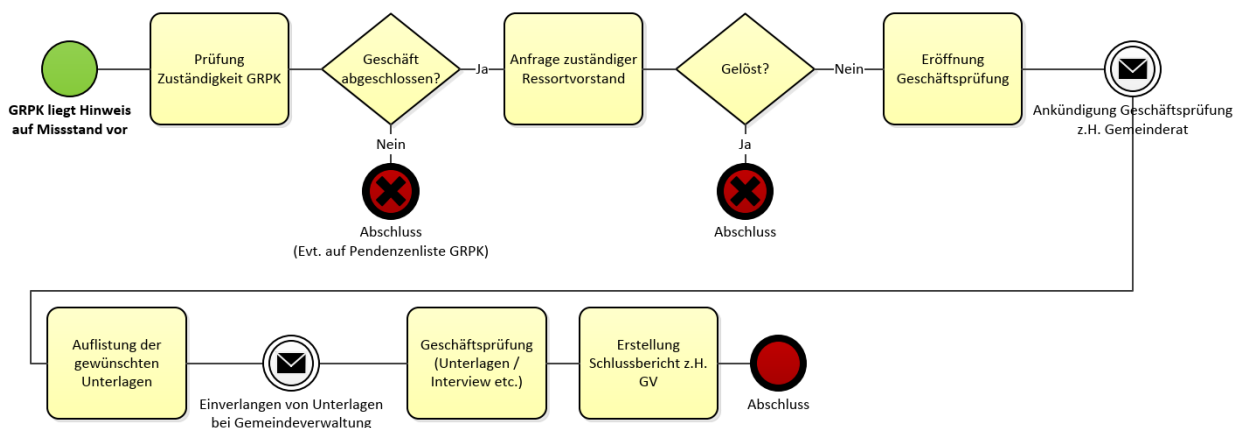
GRPK liegt Hinweis auf Missstand vor

Prüfung Zuständigkeit GRPK

Geschäft abgeschlossen?

Ja

Nein

Abschluss
(Evt. auf Pendenzenliste GRPK)

Anfrage zuständiger Ressortvorstand

Gelöst?

Nein

Ja

Abschluss

Eröffnung Geschäftsprüfung

Ankündigung Geschäftsprüfung z.H. Gemeinderat

Auflistung der gewünschten Unterlagen

Einverlangen von Unterlagen bei Gemeindeverwaltung

Geschäftsprüfung (Unterlagen / Interview etc.)

Erstellung Schlussbericht z.H. GV

Abschluss